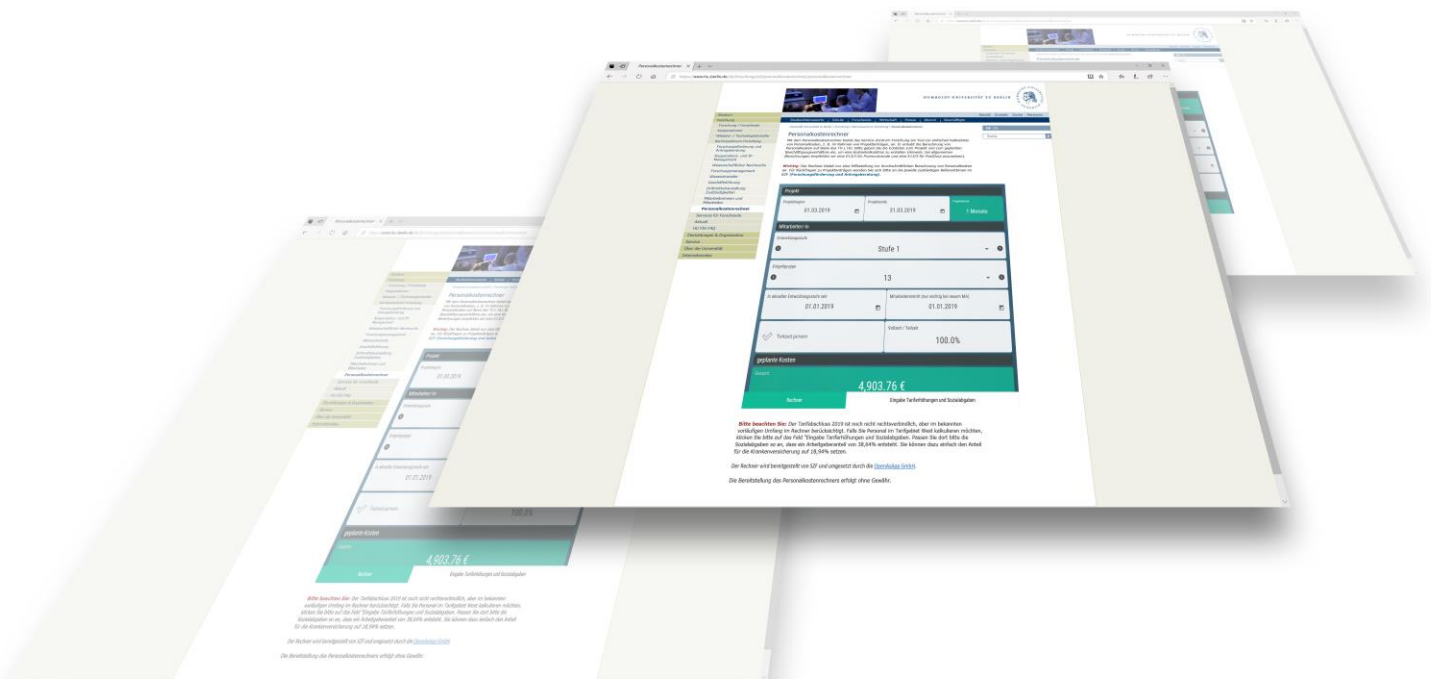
Personalkostenrechner

HUMBOLDT-UNIVERSITÄT ZU BERLIN

Personalkostenrechner

Projekt

Projektbeginn
01.03.2019

Projektende
31.03.2019

1 Monate

Mitarbeiter/in

Stufe 1

13

01.01.2019

01.01.2019

Teilzeit / Vollzeit
100.0%

geplante Kosten

Gesamt
4,903.76 €

Rechner

Eingabe Tariferhöhungen und Sozialabgaben

Bitte beachten Sie: Der Tarifabschluss 2019 ist noch nicht rechtsverbindlich, aber im bekannten vorläufigen Umfang im Rechner berücksichtigt. Falls Sie Personal im Tarifgebiet West kalkulieren möchten, klicken Sie bitte auf das Feld "Eingabe Tariferhöhungen und Sozialabgaben. Passen Sie dort bitte die Sozialabgaben so an, dass ein Arbeitgeberanteil von 38,64% entsteht. Sie können dazu einfach den Anteil für die Krankenversicherung auf 18,94% setzen.

Der Rechner wird bereitgestellt von SZF und umgesetzt durch die Openkaga GmbH.

Die Bereitstellung des Personalkostenrechners erfolgt ohne Gewähr.